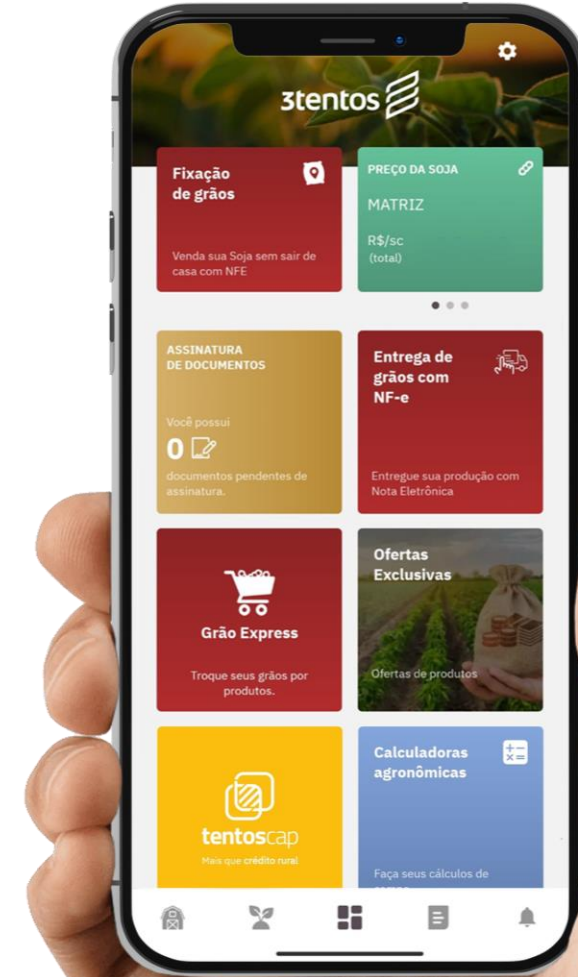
3tentos

Fixação de grãos

Venda sua Soja sem sair de casa com NFE

PREÇO DA SOJA

MATRIZ

R$/sc
(total)

ASSINATURA DE DOCUMENTOS

Você possui

0

documentos pendentes de assinatura.

Entrega de grãos com NF-e

Entregue sua produção com Nota Eletrônica

Grão Express

Troque seus grãos por produtos.

Ofertas Exclusivas

Ofertas de produtos

tentoscap

Mais que crédito rural

Calculadoras agronômicas

Faça seus cálculos de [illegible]